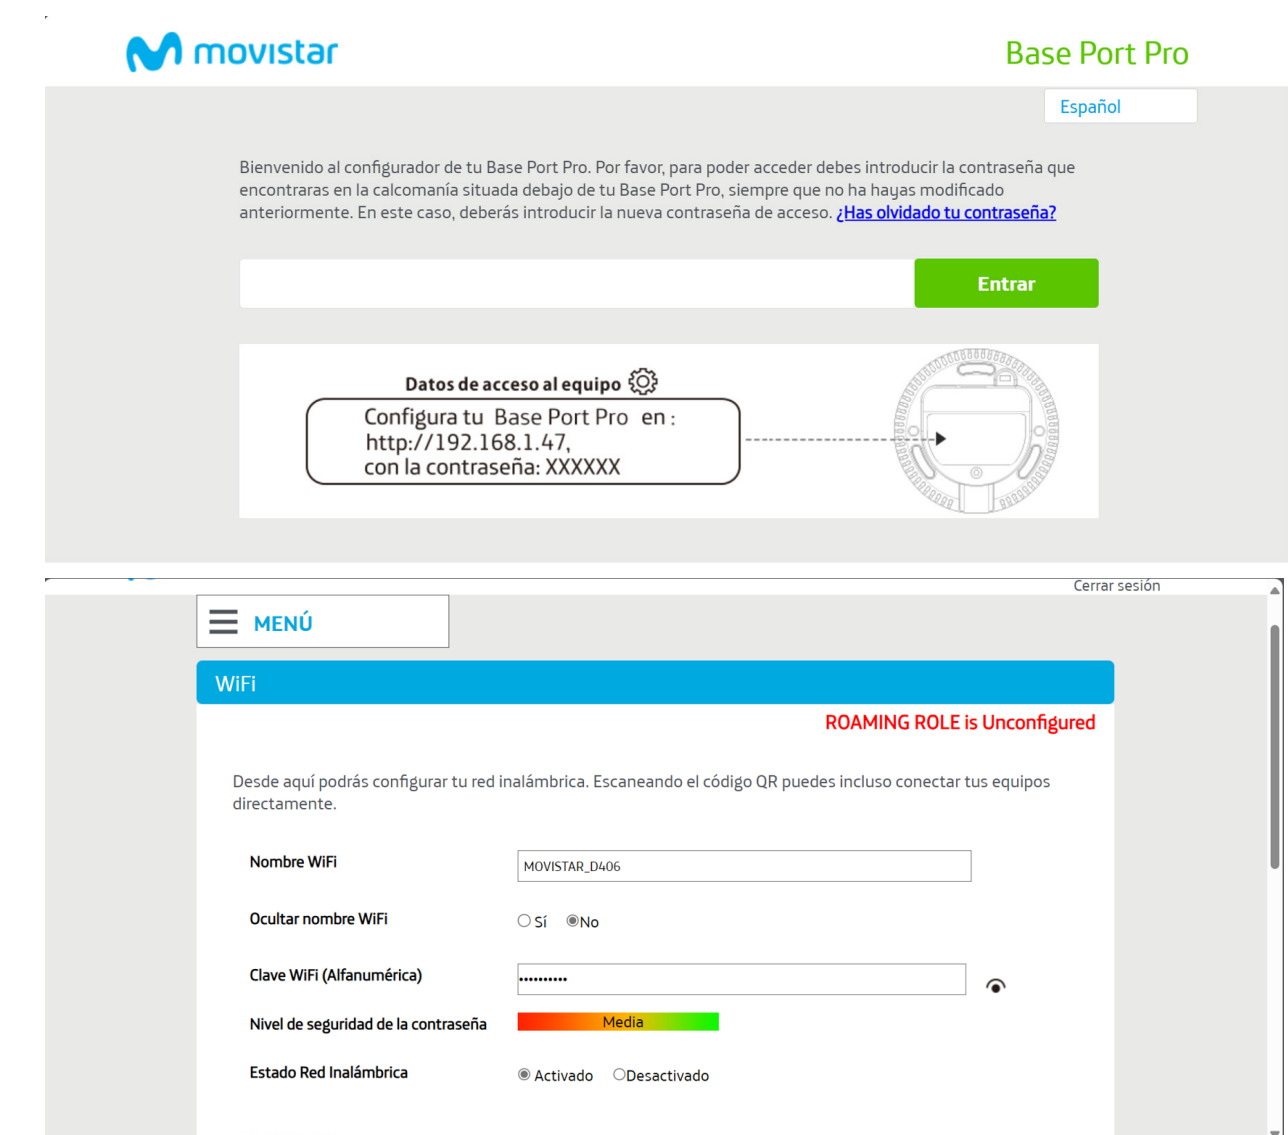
movistar

Base Port Pro

Español

Bienvenido al configurador de tu Base Port Pro. Por favor, para poder acceder debes introducir la contraseña que encontraras en la calcomanía situada debajo de tu Base Port Pro, siempre que no ha hayas modificado anteriormente. En este caso, deberás introducir la nueva contraseña de acceso. ¿Has olvidado tu contraseña?

Entrar

Datos de acceso al equipo

Configura tu Base Port Pro en : http://192.168.1.47, con la contraseña: XXXXXX

Cerrar sesión

MENÚ

WiFi

ROAMING ROLE is Unconfigured

Desde aquí podrás configurar tu red inalámbrica. Escaneando el código QR puedes incluso conectar tus equipos directamente.

Nombre WiFi MOVISTAR_D406

Ocultar nombre WiFi Sí No

Clave WiFi (Alfanumérica) ••••••••••

Nivel de seguridad de la contraseña Media

Estado Red Inalámbrica Activado Desactivado